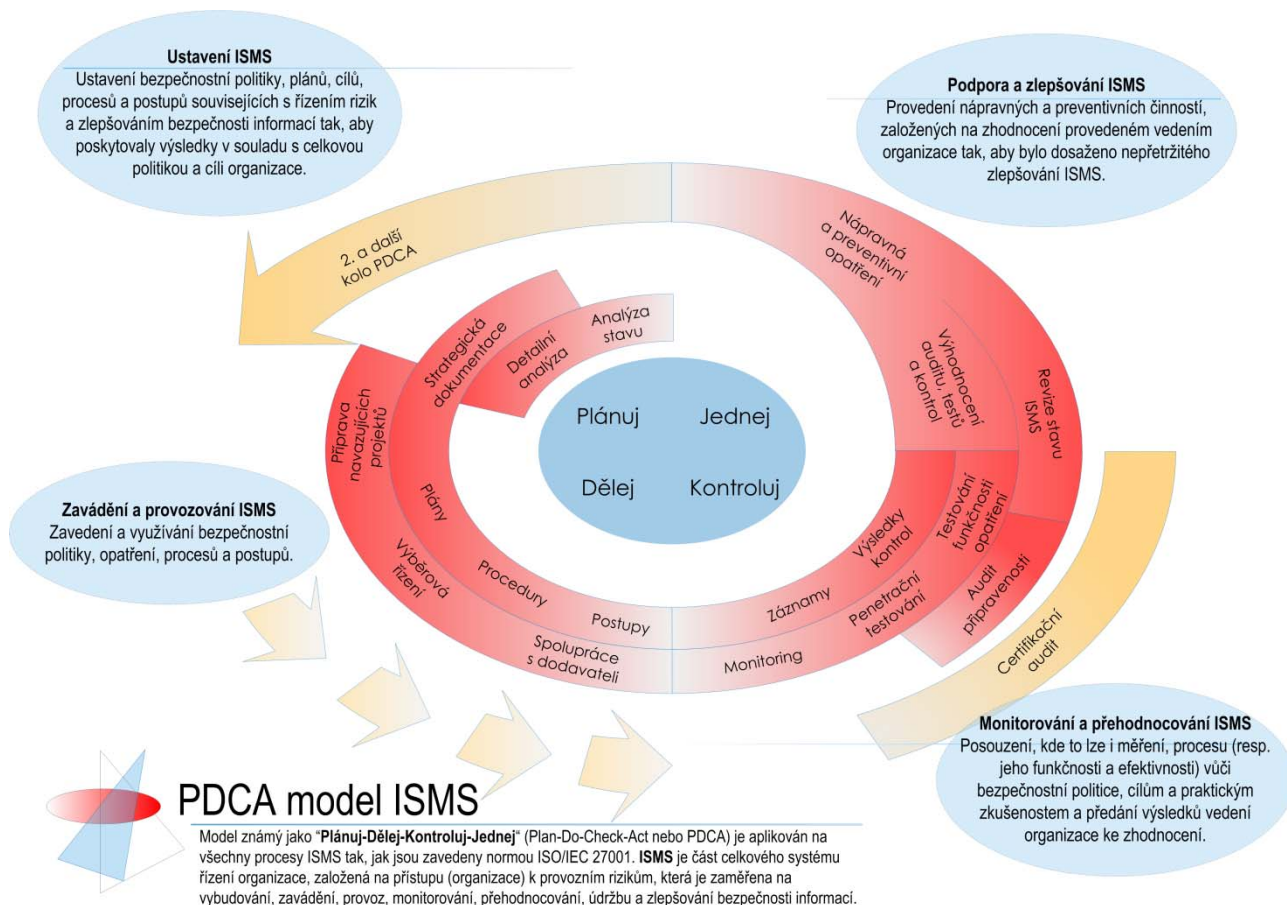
**Ustavení ISMS**
Ustavení bezpečnostní politiky, plánů, cílů, procesů a postupů souvisejících s řízením rizik a zlepšováním bezpečnosti informací tak, aby poskytovaly výsledky v souladu s celkovou politikou a cíli organizace.

**Podpora a zlepšování ISMS**
Provedení nápravných a preventivních činností, založených na zhodnocení provedeném vedením organizace tak, aby bylo dosaženo nepřetržitého zlepšování ISMS.

2. a další kolo PDCA

Nápravná a preventivní opatření

Analýza stavu

Detailní analýza

Strategická dokumentace

Příprava navazujících projektů

Vyhodnocení auditu, testů a kontrol

Revize stavu ISMS

Plánuj

Jednej

Dělej

Kontroluj

**Zavádění a provozování ISMS**
Zavedení a využívání bezpečnostní politiky, opatření, procesů a postupů.

Plány

Výběrová řízení

Procedury

Postupy

Spolupráce s dodavateli

Záznamy

Výsledky kontrol

Testování funkčnosti opatření

Penetrační testování

Audit připravenosti

Monitoring

Certifikační audit

**Monitorování a přehodnocování ISMS**
Posouzení, kde to lze i měření, procesu (resp. jeho funkčnosti a efektivnosti) vůči bezpečnostní politice, cílům a praktickým zkušenostem a předání výsledků vedení organizace ke zhodnocení.

PDCA model ISMS

Model známý jako "**Plánuj-Dělej-Kontroluj-Jednej**" (Plan-Do-Check-Act nebo PDCA) je aplikován na všechny procesy ISMS tak, jak jsou zavedeny normou ISO/IEC 27001. **ISMS** je část celkového systému řízení organizace, založená na přístupu (organizace) k provozním rizikům, která je zaměřena na vybudování, zavádění, provoz, monitorování, přehodnocování, údržbu a zlepšování bezpečnosti informací.